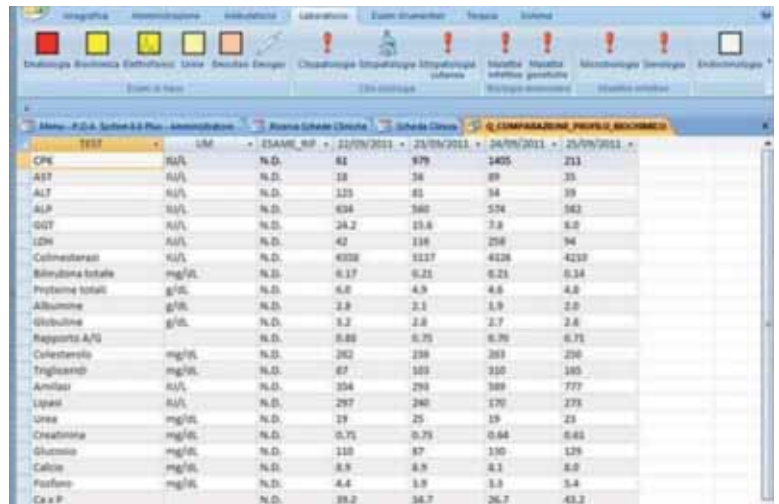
Anagrafica Amministrazione Ambulatorio Laboratorio Esami strumentali Terapia Sistema

Ematologia Biochimica Elettroforesi Urine Decubitus Disegni Citopatologia Istopatologia Istopatologia cutanea Malattie infettive Malattie genetiche Microbiologia Sierologia Endocrinologia

Esami di base Citoistologia Biologia molecolare Malattie infettive

Menu - P.O.A. System 3.0 Plus - Amministratore | Ricerca Schede Cliniche | Scheda Clinica | Q_COMPARAZIONE_PROFILO_BIOCHIMICO

| TEST | UM | ESAME_RIF | 21/09/2011 | 23/09/2011 | 24/09/2011 | 25/09/2011 |
|---|---|---|---|---|---|---|
| CPK | IU/L | N.D. | 61 | 979 | 1405 | 211 |
| AST | IU/L | N.D. | 18 | 56 | 89 | 35 |
| ALT | IU/L | N.D. | 125 | 81 | 34 | 39 |
| ALP | IU/L | N.D. | 634 | 560 | 574 | 582 |
| GGT | IU/L | N.D. | 24.2 | 15.6 | 7.6 | 6.0 |
| LDH | IU/L | N.D. | 42 | 116 | 258 | 94 |
| Colinesterasi | IU/L | N.D. | 4338 | 3117 | 4326 | 4210 |
| Bilirubina totale | mg/dL | N.D. | 0.17 | 0.21 | 0.21 | 0.14 |
| Proteine totali | g/dL | N.D. | 6.0 | 4.9 | 4.6 | 4.8 |
| Albumine | g/dL | N.D. | 2.8 | 2.1 | 1.9 | 2.0 |
| Globuline | g/dL | N.D. | 3.2 | 2.8 | 2.7 | 2.8 |
| Rapporto A/G | | N.D. | 0.88 | 0.75 | 0.70 | 0.71 |
| Colesterolo | mg/dL | N.D. | 282 | 238 | 203 | 250 |
| Trigliceridi | mg/dL | N.D. | 87 | 103 | 310 | 165 |
| Amilasi | IU/L | N.D. | 354 | 293 | 589 | 777 |
| Lipasi | IU/L | N.D. | 297 | 240 | 170 | 275 |
| Urea | mg/dL | N.D. | 19 | 25 | 19 | 23 |
| Creatinina | mg/dL | N.D. | 0.71 | 0.73 | 0.64 | 0.61 |
| Glucosio | mg/dL | N.D. | 110 | 97 | 130 | 129 |
| Calcio | mg/dL | N.D. | 8.9 | 8.9 | 8.1 | 8.0 |
| Fosforo | mg/dL | N.D. | 4.4 | 3.9 | 3.3 | 5.4 |
| Ca x P | | N.D. | 39.2 | 34.7 | 26.7 | 43.2 |